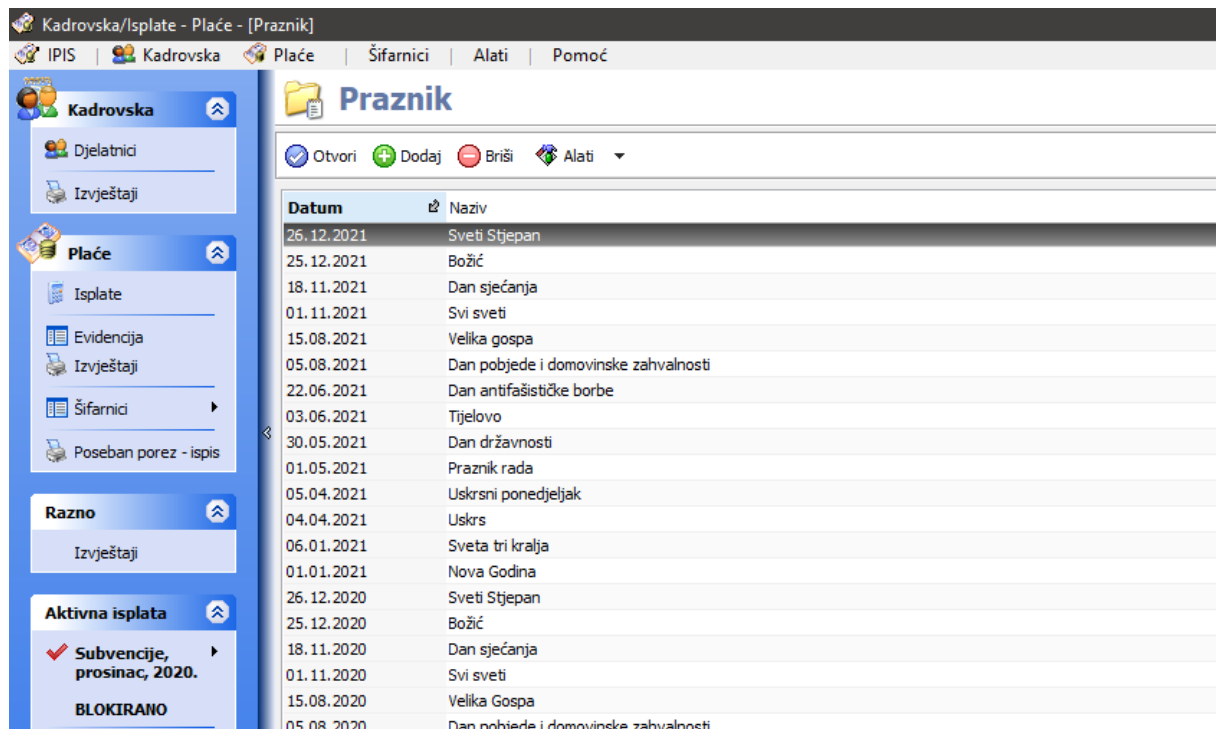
Kadrovska/Isplate - Plaće - [Praznik]

IPIS | Kadrovska | Plaće | Šifarnici | Alati | Pomoć

Kadrovska

Djelatnici

Izvještaji

Plaće

Isplate

Evidencija

Izvještaji

Šifarnici

Poseban porez - ispis

Razno

Izvještaji

Aktivna isplata

Subvencije, prosinac, 2020.

BLOKIRANO

Praznik

Otvori Dodaj Briši Alati

| Datum | Naziv |
|---|---|
| 26.12.2021 | Sveti Stjepan |
| 25.12.2021 | Božić |
| 18.11.2021 | Dan sjećanja |
| 01.11.2021 | Svi sveti |
| 15.08.2021 | Velika gospa |
| 05.08.2021 | Dan pobjede i domovinske zahvalnosti |
| 22.06.2021 | Dan antifašističke borbe |
| 03.06.2021 | Tijelovo |
| 30.05.2021 | Dan državnosti |
| 01.05.2021 | Praznik rada |
| 05.04.2021 | Uskrsni ponedjeljak |
| 04.04.2021 | Uskrs |
| 06.01.2021 | Sveta tri kralja |
| 01.01.2021 | Nova Godina |
| 26.12.2020 | Sveti Stjepan |
| 25.12.2020 | Božić |
| 18.11.2020 | Dan sjećanja |
| 01.11.2020 | Svi sveti |
| 15.08.2020 | Velika Gospa |
| 05.08.2020 | Dan pobjede i domovinske zahvalnosti |